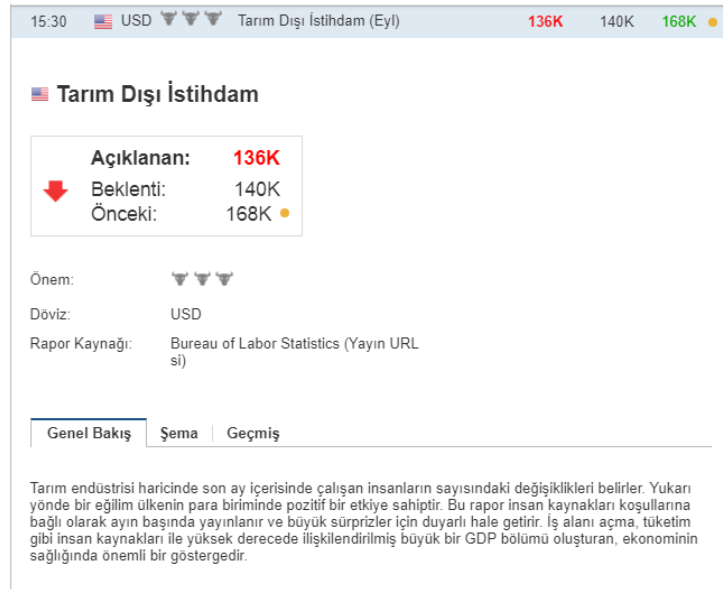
15:30 USD Tarım Dışı İstihdam (Eyl) 136K 140K 168K

Tarım Dışı İstihdam

Açıklanan: 136K
Beklenti: 140K
Önceki: 168K

Önem:

Döviz: USD

Rapor Kaynağı: Bureau of Labor Statistics (Yayın URL si)

Genel Bakış | Şema | Geçmiş

Tarım endüstrisi haricinde son ay içerisinde çalışan insanların sayısındaki değişiklikleri belirler. Yukarı yönde bir eğilim ülkenin para biriminde pozitif bir etkiye sahiptir. Bu rapor insan kaynakları koşullarına bağlı olarak ayın başında yayınlanır ve büyük sürprizler için duyarlı hale getirir. İş alanı açma, tüketim gibi insan kaynakları ile yüksek derecede ilişkilendirilmiş büyük bir GDP bölümü oluşturan, ekonominin sağlığında önemli bir göstergedir.